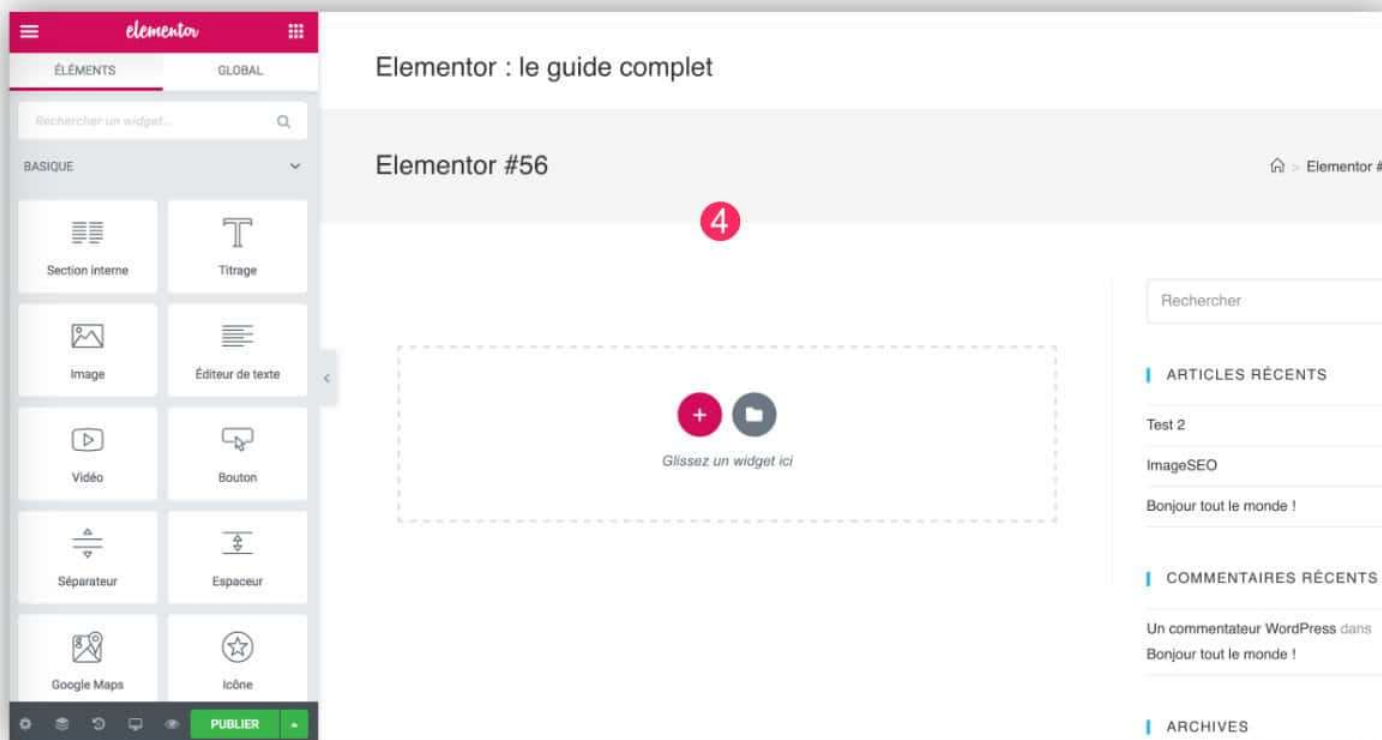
elementor

ÉLÉMENTS GLOBAL

Rechercher un widget...

BASIQUE

Section interne
Titrage
Image
Éditeur de texte
Vidéo
Bouton
Séparateur
Espaceur
Google Maps
Icône

PUBLIER

Elementor : le guide complet

Elementor #56

Elementor #

4

Glissez un widget ici

Rechercher

ARTICLES RÉCENTS

Test 2

ImageSEO

Bonjour tout le monde !

COMMENTAIRES RÉCENTS

Un commentateur WordPress dans Bonjour tout le monde !

ARCHIVES